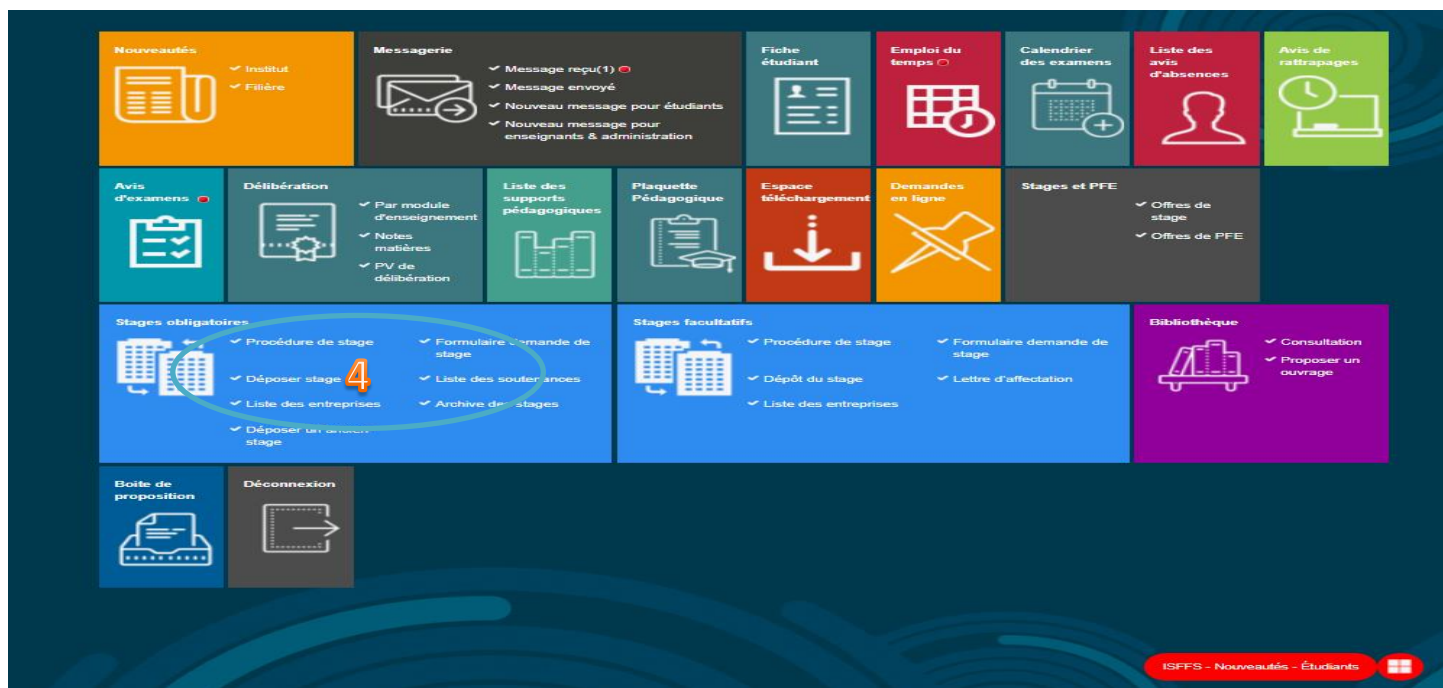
Nouveautés
✓ Institut
✓ Filière

Messagerie
✓ Message reçu(1)
✓ Message envoyé
✓ Nouveau message pour étudiants
✓ Nouveau message pour enseignants & administration

Fiche étudiant

Emploi du temps

Calendrier des examens

Liste des avis d'absences

Avis de rattrapages

Avis d'examens

Délibération
✓ Par module d'enseignement
✓ Notes matières
✓ PV de délibération

Liste des supports pédagogiques

Plaquette Pédagogique

Espace téléchargement

Demandes en ligne

Stages et PFE
✓ Offres de stage
✓ Offres de PFE

Stages obligatoires
✓ Procédure de stage
✓ Formulaire demande de stage
✓ Déposer stage
4
✓ Liste des soutenances
✓ Liste des entreprises
✓ Archive des stages
✓ Déposer un ancien stage

Stages facultatifs
✓ Procédure de stage
✓ Formulaire demande de stage
✓ Dépôt du stage
✓ Lettre d'affectation
✓ Liste des entreprises

Bibliothèque
✓ Consultation
✓ Proposer un ouvrage

Boite de proposition

Déconnexion

ISFFS - Nouveautés - Étudiants